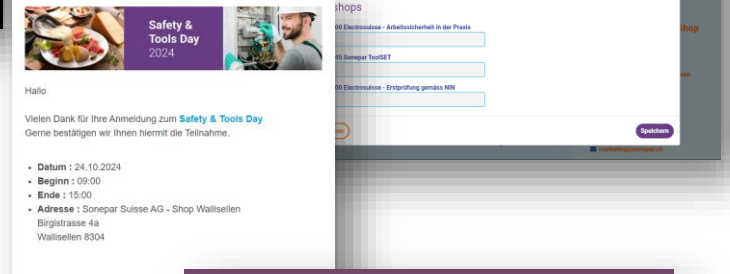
Safety & Tools Day 2024

Hallo

Vielen Dank für Ihre Anmeldung zum Safety & Tools Day
Gerne bestätigen wir Ihnen hiermit die Teilnahme.

- Datum : 24.10.2024
- Beginn : 09:00
- Ende : 15:00
- Adresse : Sonepar Suisse AG - Shop Wallisellen
Birgistrasse 4a
Wallisellen 8304

shops

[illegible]00 Electrosuisse - Arbeitssicherheit in der Praxis

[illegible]45 Sonepar ToolSET

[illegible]00 Electrosuisse - Erstprüfung gemäss NIN

Speichern

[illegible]hop

marketing@sonepar.ch